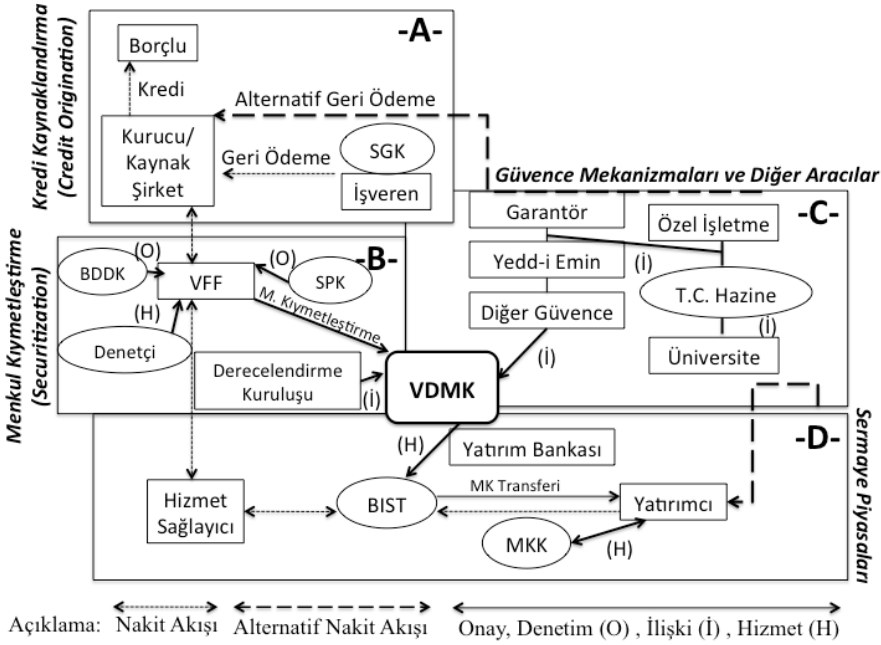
Kredi Kaynaklandırma (Credit Origination)

-A-

Borçlu

Kredi

Alternatif Geri Ödeme

Kurucu/ Kaynak Şirket

Geri Ödeme

SGK

İşveren

Güvence Mekanizmaları ve Diğer Aracılar

Menkul Kıymetleştirme (Securitization)

-B-

(O)

BDDK

VFF

(O)

SPK

(H)

Denetçi

M. Kıymetleştirme

Derecelendirme Kuruluşu

(İ)

VDMK

-C-

Garantör

Özel İşletme

Yedd-i Emin

(İ)

T.C. Hazine

Diğer Güvence

(İ)

(İ)

Üniversite

Sermaye Piyasaları

-D-

(H)

Yatırım Bankası

Hizmet Sağlayıcı

BIST

MK Transferi

Yatırımcı

MKK

(H)

Açıklama: Nakit Akışı Alternatif Nakit Akışı Onay, Denetim (O) , İlişki (İ) , Hizmet (H)